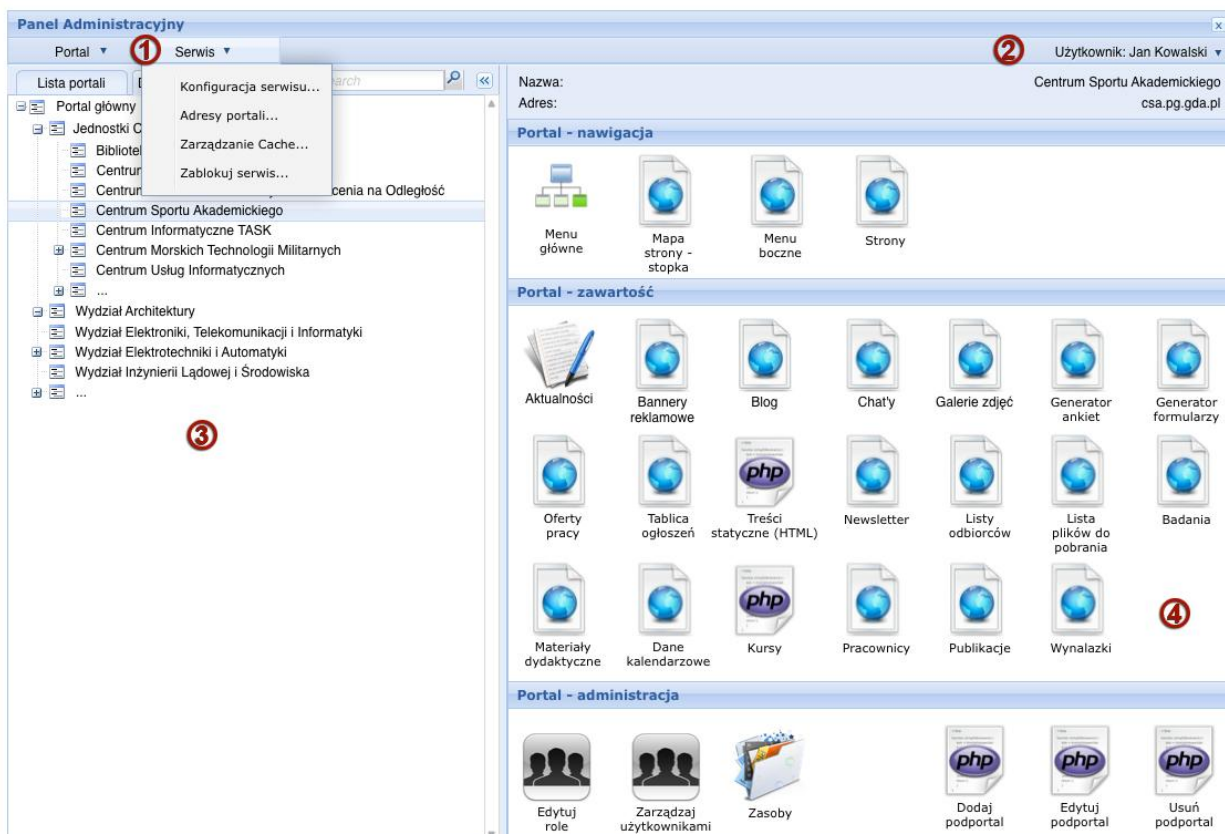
Panel Administracyjny

Portal ▼ 1 Serwis ▼ 2 Użytkownik: Jan Kowalski ▼

Lista portali D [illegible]arch

Konfiguracja serwisu...
Adresy portali...
Zarządzanie Cache...
Zablokuj serwis...

Portal główny
Jednostki O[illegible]
Bibliotek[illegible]
Centrum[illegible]
Centrum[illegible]cenia na Odległość
Centrum Sportu Akademickiego
Centrum Informatyczne TASK
Centrum Morskich Technologii Militarnych
Centrum Usług Informatycznych
...
Wydział Architektury
Wydział Elektroniki, Telekomunikacji i Informatyki
Wydział Elektrotechniki i Automatyki
Wydział Inżynierii Lądowej i Środowiska
...

3

Nazwa: Centrum Sportu Akademickiego
Adres: csa.pg.gda.pl

Portal - nawigacja

Menu główne
Mapa strony - stopka
Menu boczne
Strony

Portal - zawartość

Aktualności
Bannery reklamowe
Blog
Chat'y
Galerie zdjęć
Generator ankiet
Generator formularzy
Oferty pracy
Tablica ogłoszeń
php
Treści statyczne (HTML)
Newsletter
Listy odbiorców
Lista plików do pobrania
Badania
Materiały dydaktyczne
Dane kalendarzowe
php
Kursy
Pracownicy
Publikacje
Wynalazki

4

Portal - administracja

Edytuj role
Zarządzaj użytkownikami
Zasoby
php
Dodaj podportal
php
Edytuj podportal
php
Usuń podportal